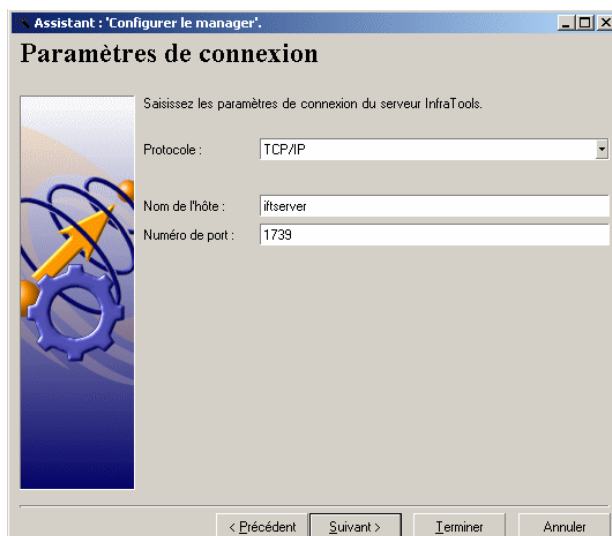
Assistant : 'Configurer le manager'.

Paramètres de connexion

Saisissez les paramètres de connexion du serveur InfraTools.

Protocole : TCP/IP

Nom de l'hôte : iftserver

Numéro de port : 1739

< Précédent

Suivant >

Terminer

Annuler